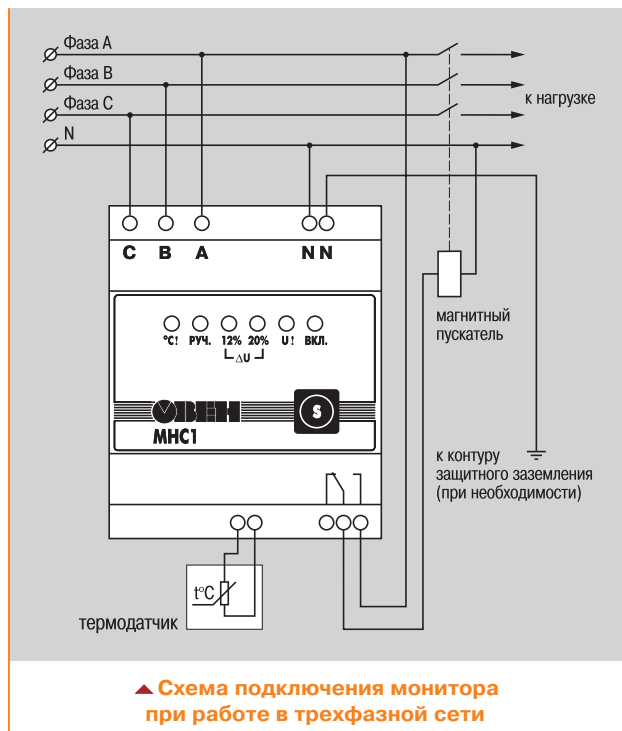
Фаза A
Фаза B
Фаза C
N
к нагрузке
C B A
N N
°C↑ РУЧ. 12% 20% U↑ ВКЛ.
ΔU
ОВЕН
МНС1
S
магнитный пускатель
к контуру защитного заземления (при необходимости)
t°C
термодатчик

▲ Схема подключения монитора при работе в трехфазной сети